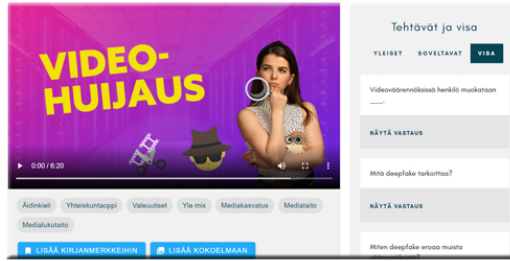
VIDEO-HUIJAUS

0:00 / 6:20

Äidinkieli Yhteiskuntaoppi Valeuutiset Yle mix Mediakasvatus Mediataito Medialukutaito

LISÄÄ KIRJANMERKKEIHIN LISÄÄ KOKOELMAAN

Tehtävät ja visa

YLEISET SOVELTAVAT VISA

Videoväärennöksissä henkilö muokataan ____.

NÄYTÄ VASTAUS

Mitä deepfake tarkoittaa?

NÄYTÄ VASTAUS

Miten deepfake eroaa muista videohuijauksista?